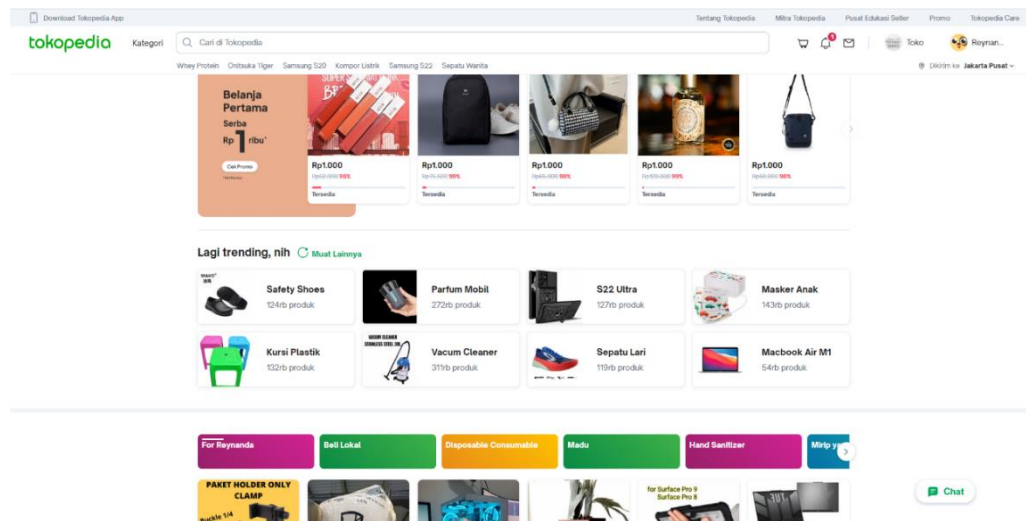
Download Tokopedia App

Tentang Tokopedia Mitra Tokopedia Pusat Edukasi Seller Promo Tokopedia Care

tokopedia Kategori Cari di Tokopedia Toko Reynan...

Whey Protein Onitsuka Tiger Samsung S20 Kompor Listrik Samsung S22 Sepatu Wanita

Dikirim ke Jakarta Pusat

Belanja Pertama Serba Rp 1 ribu*

Cek Promo

Rp1.000 Tersedia

Rp1.000 Tersedia

Rp1.000 Tersedia

Rp1.000 Tersedia

Rp1.000 Tersedia

Lagi trending, nih Muat Lainnya

Safety Shoes 124rb produk

Parfum Mobil 272rb produk

S22 Ultra 127rb produk

Masker Anak 143rb produk

Kursi Plastik 132rb produk

Vacum Cleaner 311rb produk

Sepatu Lari 119rb produk

Macbook Air M1 54rb produk

For Reynanda

Beli Lokal

Disposable Consumable

Madu

Hand Sanitizer

Mirip y

PAKET HOLDER ONLY CLAMP

for Surface Pro 9 Surface Pro 8

Chat